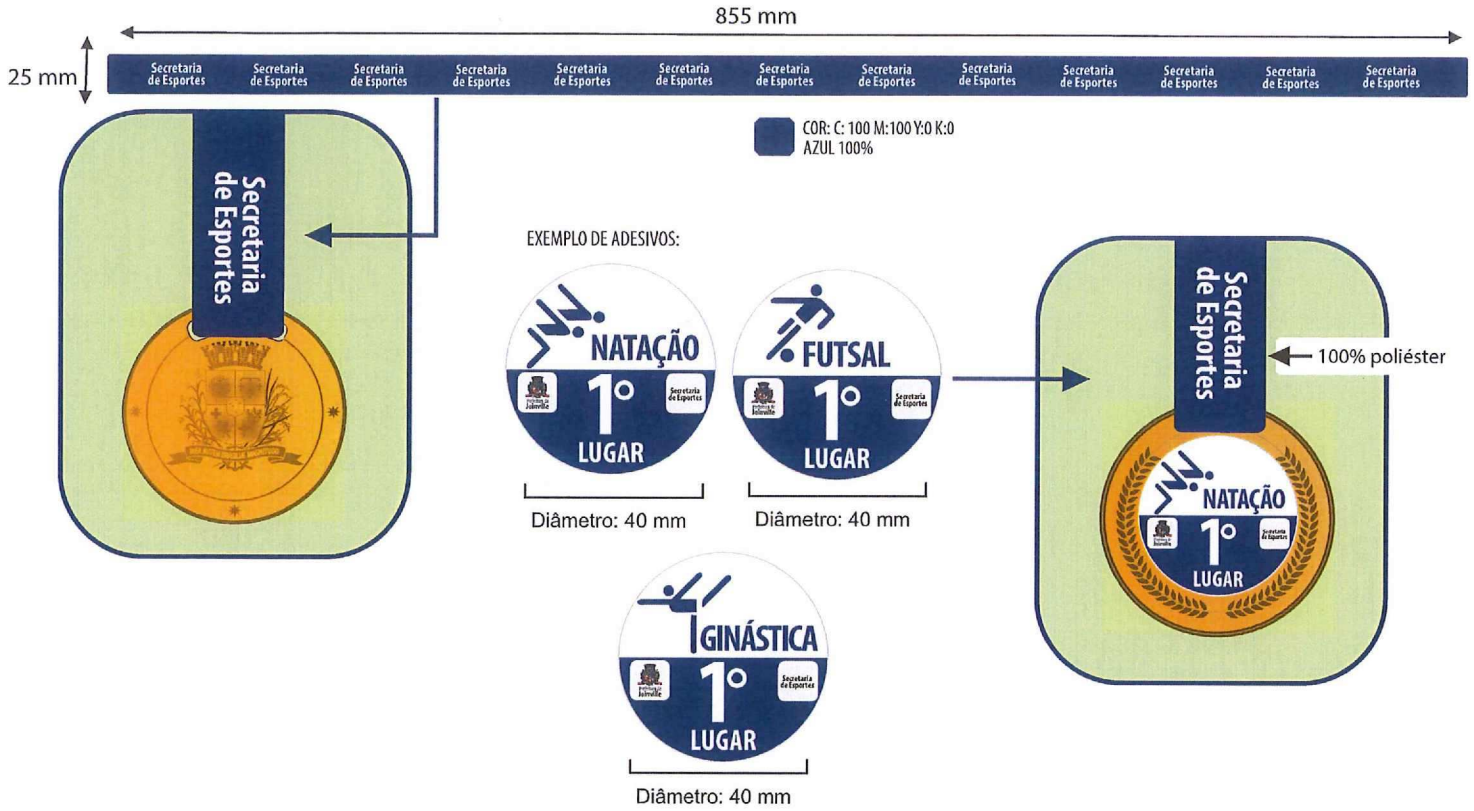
855 mm

25 mm

Secretaria de Esportes Secretaria de Esportes Secretaria de Esportes Secretaria de Esportes Secretaria de Esportes Secretaria de Esportes Secretaria de Esportes Secretaria de Esportes Secretaria de Esportes Secretaria de Esportes Secretaria de Esportes Secretaria de Esportes Secretaria de Esportes

COR: C: 100 M:100 Y:0 K:0
AZUL 100%

Secretaria de Esportes

EXEMPLO DE ADESIVOS:

NATAÇÃO
Prefeitura de Joinville
1°
Secretaria de Esportes
LUGAR

Diâmetro: 40 mm

FUTSAL
Prefeitura de Joinville
1°
Secretaria de Esportes
LUGAR

Diâmetro: 40 mm

Secretaria de Esportes

100% poliéster

NATAÇÃO
1°
Secretaria de Esportes
LUGAR

GINÁSTICA
Prefeitura de Joinville
1°
Secretaria de Esportes
LUGAR

Diâmetro: 40 mm